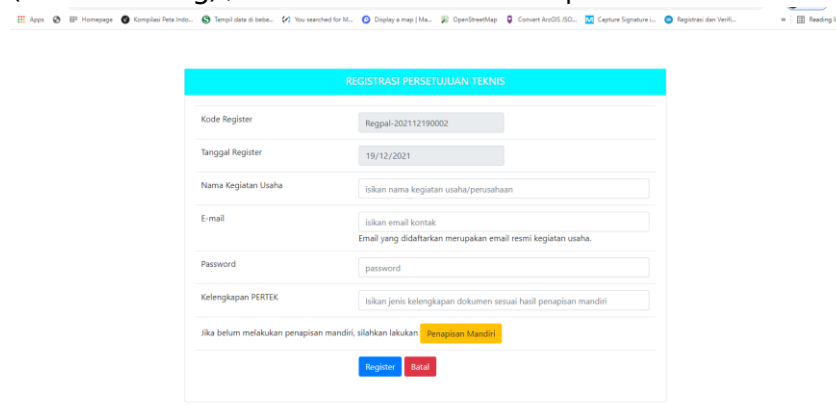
Apps Homepage Kompilasi Peta Indo... Tampil data di bebe... You searched for M... Display a map | Ma... OpenStreetMap Convert ArcGIS JSO... Capture Signature i... Registrasi dan Verifi... » Reading l

REGISTRASI PERSETUJUAN TEKNIS

| | |
|---|---|
| Kode Register | Regpal-202112190002 |
| Tanggal Register | 19/12/2021 |
| Nama Kegiatan Usaha | isikan nama kegiatan usaha/perusahaan |
| E-mail | isikan email kontak<br>Email yang didaftarkan merupakan email resmi kegiatan usaha. |
| Password | password |
| Kelengkapan PERTEK | Isikan jenis kelengkapan dokumen sesuai hasil penapisan mandiri |

Jika belum melakukan penapisan mandiri, silahkan lakukan Penapisan Mandiri

Register Batal